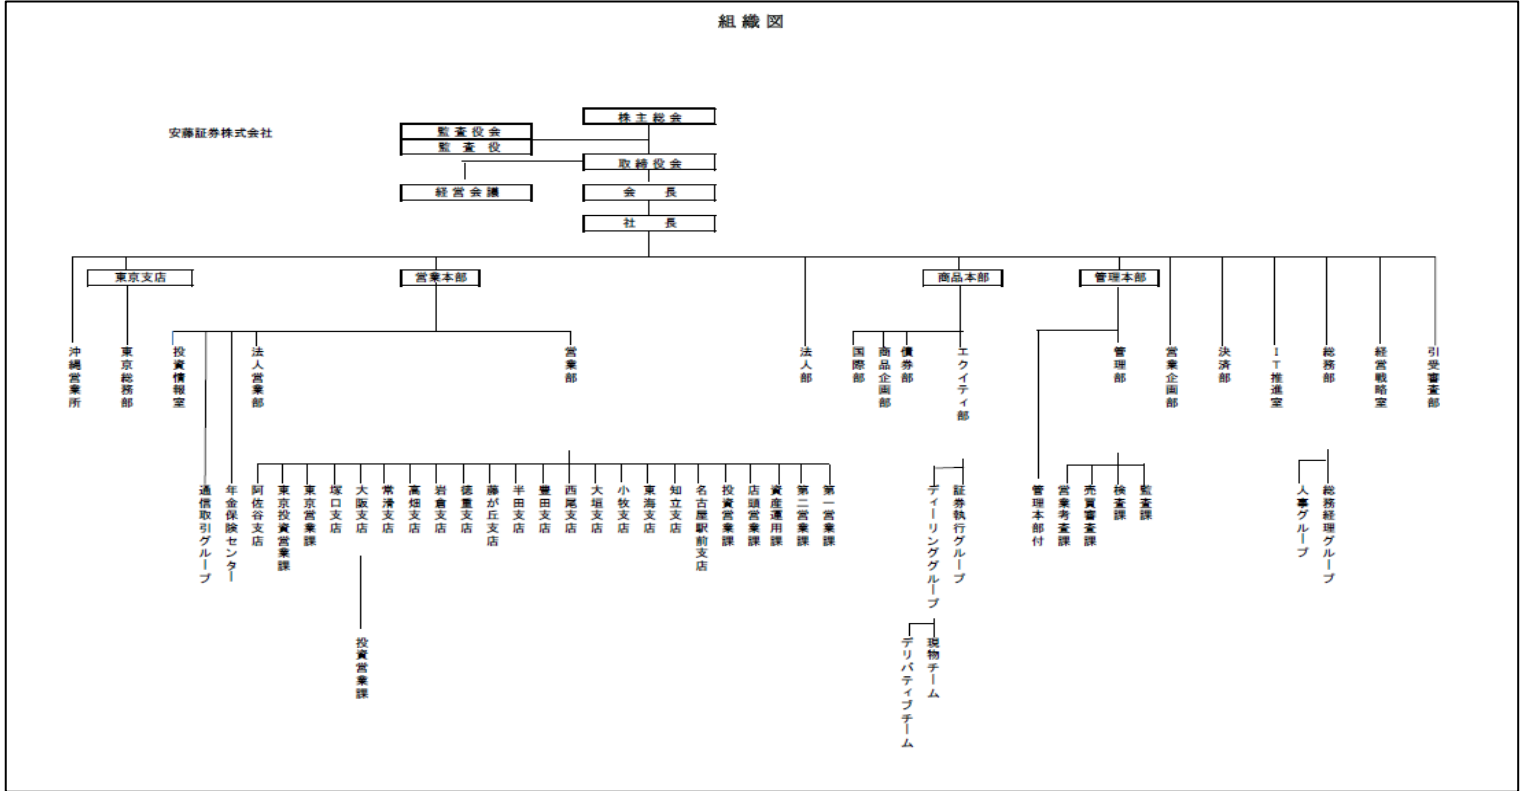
組織図

安藤証券株式会社

株主総会
監査役会
監査役
取締役会
経営会議
会長
社長

東京支店
営業本部
商品本部
管理本部

沖縄営業所
東京総務部
投資情報室
法人営業部
営業部
法人部
国際部
商品企画部
債券部
エクイティ部
管理部
営業企画部
決済部
IT推進室
総務部
経営戦略室
引受審査部

通信取引グループ
年金保険センター
阿佐谷支店
東京投資営業課
東京営業課
塚口支店
大阪支店
常滑支店
高畑支店
岩倉支店
徳重支店
藤が丘支店
半田支店
豊田支店
西尾支店
大垣支店
小牧支店
東海支店
知立支店
名古屋駅前支店
投資営業課
店頭営業課
資産運用課
第二営業課
第一営業課

投資営業課

証券執行グループ
ディーリンググループ
現物チーム
デリバティブチーム

管理本部付
営業考査課
売買審査課
検査課
監査課

人事グループ
総務経理グループ